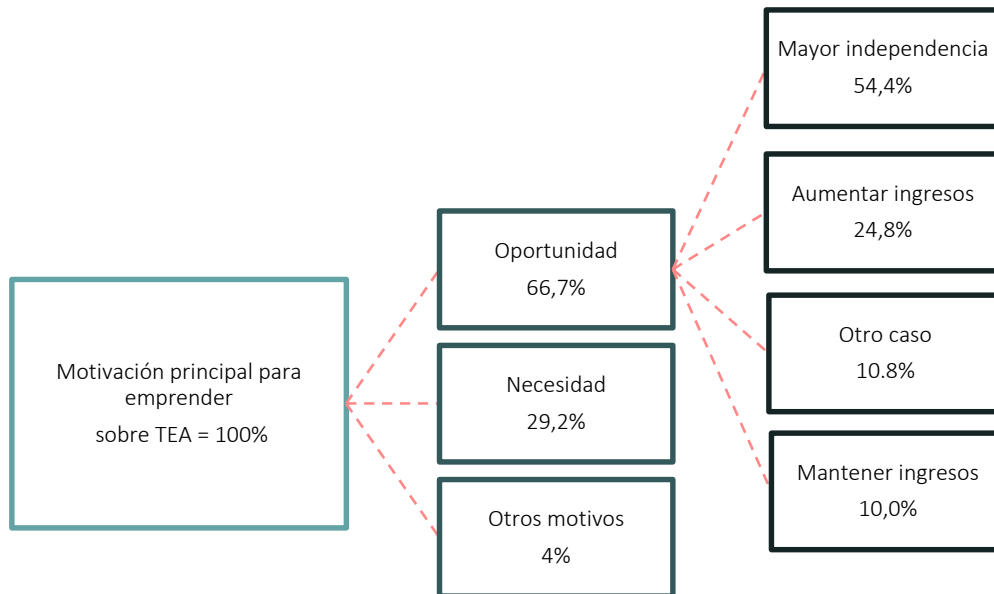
Motivación principal para emprender
sobre TEA = 100%

Oportunidad
66,7%

Necesidad
29,2%

Otros motivos
4%

Mayor independencia
54,4%

Aumentar ingresos
24,8%

Otro caso
10.8%

Mantener ingresos
10,0%